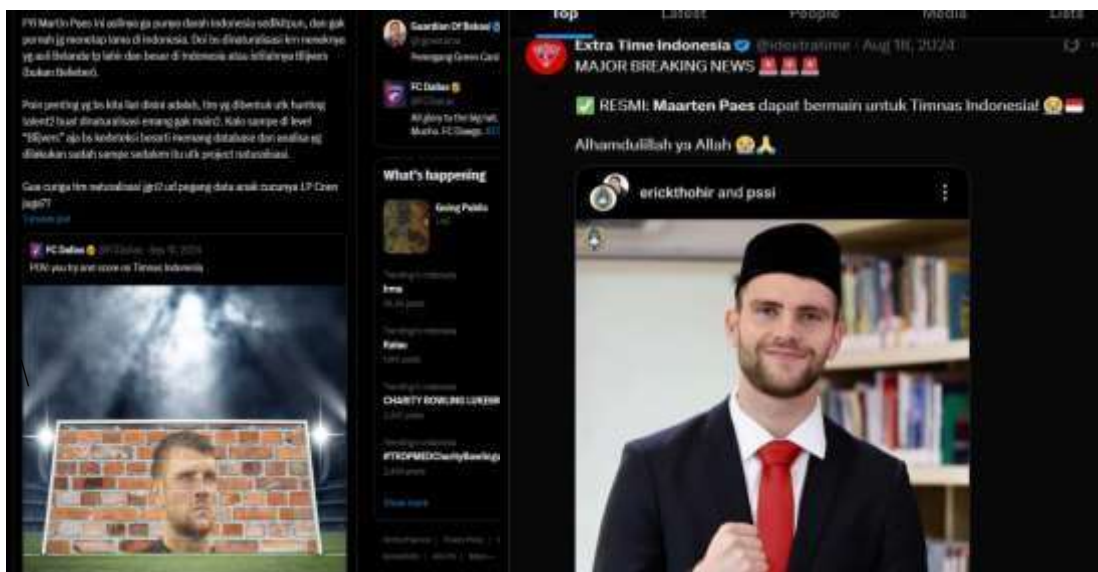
FYI Martin Paes ini asllinya ga punya darah Indonesia sedikitpun, dan gak pernah jg menetap lama di Indonesia. Doi bs dinaturalisasi krn nenekny yg asli Belanda tp lahir dan besar di Indonesia atau istilahnya Blijvers (bukan Belieber).

Poin penting yg bs kita liat disini adalah, tim yg dibentuk utk hunting talent2 buat dinaturalisasi emang gak main2. Kalo sampe di level "Blijvers" aja bs kedeteksi besarti memang database dan analisa yg dilakukan sudah sampe sedalem itu utk project naturalisasi.

Gue curiga tim naturalisasi jg2 ud pegang data anak cucunya J.P Coen juga??

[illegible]

FC Dallas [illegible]
POV: you try and score vs Timnas Indonesia

Guardian Of Bekasi
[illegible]
Pemegang Green Card

FC Dallas
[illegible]
All glory to the big nat. Mucho. FC Dawgs. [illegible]

What's happening

Going Public
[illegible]

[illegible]
Ima
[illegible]

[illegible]
Raise
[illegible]

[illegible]
CHARITY BOWLING LUKENI
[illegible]

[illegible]
#TRDPMEDCharityBowling
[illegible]

Show more

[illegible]

Top Latest People Media Lists

Extra Time Indonesia @idextratime · Aug 18, 2024
MAJOR BREAKING NEWS 🚨🚨🚨

✅ RESMI: Maarten Paes dapat bermain untuk Timnas Indonesia! 😭🇮🇩

Alhamdulillah ya Allah 😭🙏

erickthohir and pssi